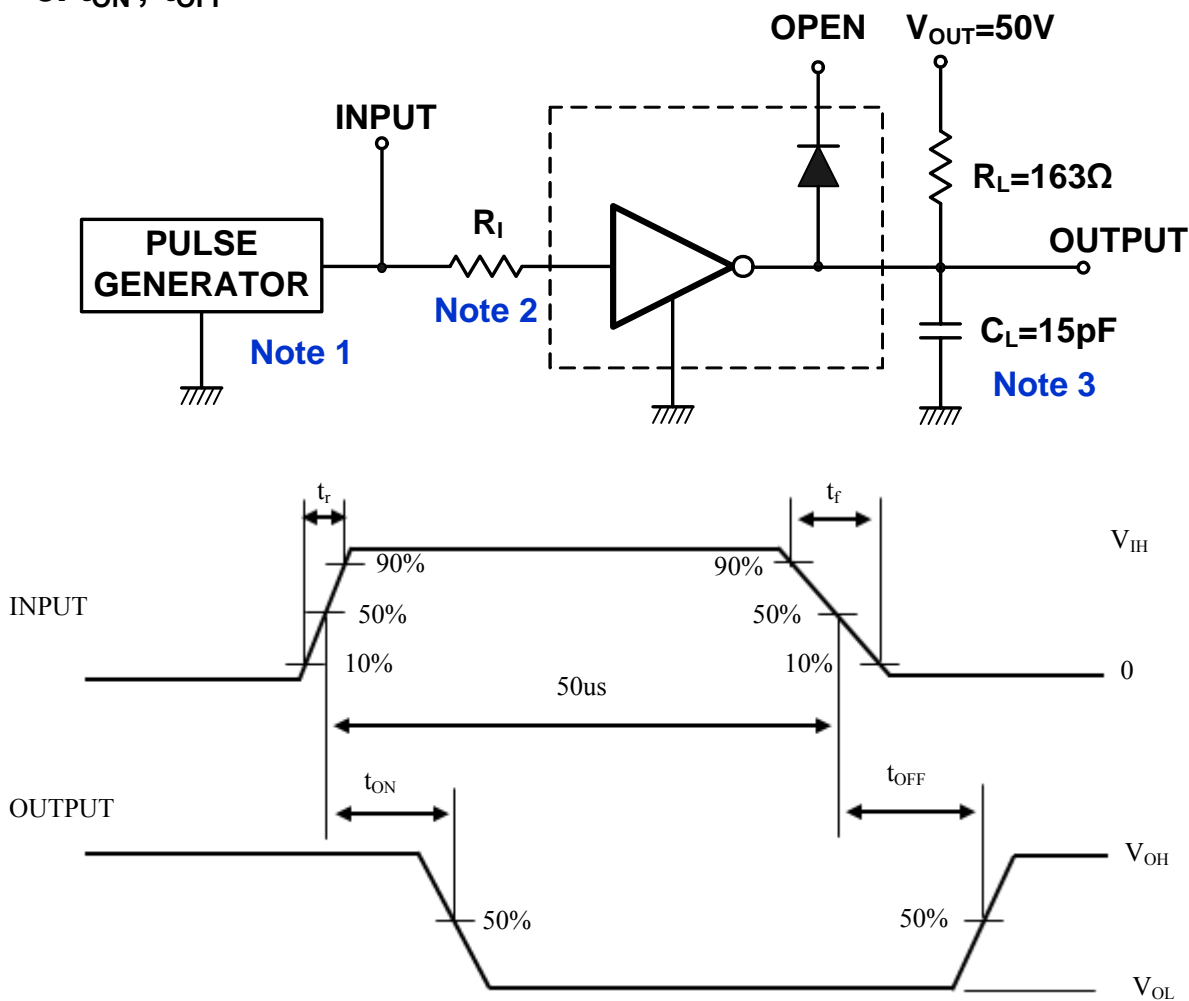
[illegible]

OPEN $V_{OUT}$=50V

INPUT

$R_I$

$R_L$=163Ω

PULSE GENERATOR

OUTPUT

Note 2

Note 1

$C_L$=15pF

Note 3

$t_r$

$t_f$

90%

90%

$V_{IH}$

INPUT

50%

50%

10%

10%

0

50us

$t_{ON}$

$t_{OFF}$

OUTPUT

$V_{OH}$

50%

50%

$V_{OL}$